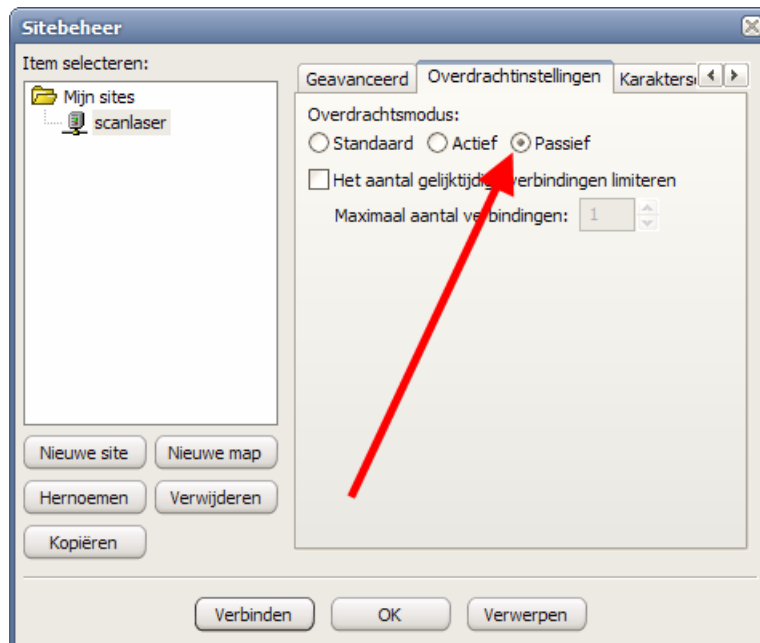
Sitebeheer

Item selecteren:

Mijn sites
scanlaser

Geavanceerd | Overdrachtinstellingen | Karakters

Overdrachtsmodus:
Standaard Actief Passief

Het aantal gelijktijdig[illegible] verbindingen limiteren

Maximaal aantal ve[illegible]bindingen: 1

Nieuwe site | Nieuwe map
Hernoemen | Verwijderen
Kopiëren

Verbinden | OK | Verwerpen